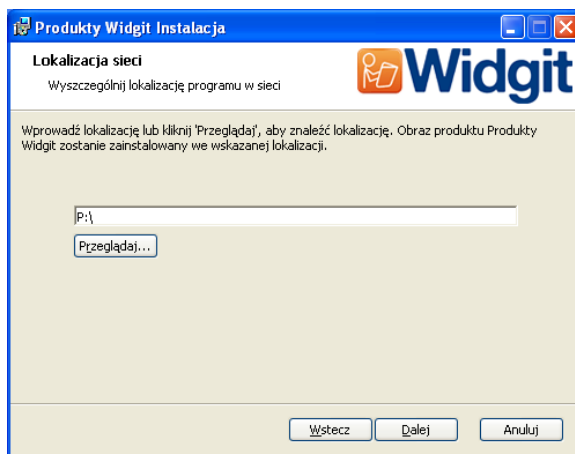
Produkty Widgit Instalacja

Lokalizacja sieci

Wyszczególnij lokalizację programu w sieci

Widgit

Wprowadź lokalizację lub kliknij 'Przeglądaj', aby znaleźć lokalizację. Obraz produktu Produkty Widgit zostanie zainstalowany we wskazanej lokalizacji.

P:\

Przeglądaj...

Wstecz

Dalej

Anuluj